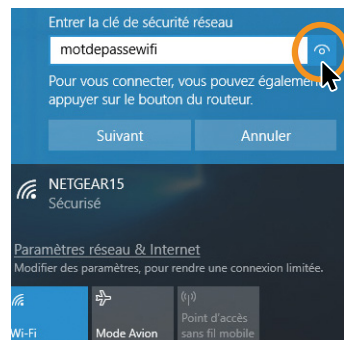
Entrer la clé de sécurité réseau

motdepassewifi

Pour vous connecter, vous pouvez égalemen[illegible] appuyer sur le bouton du routeur.

Suivant

Annuler

NETGEAR15
Sécurisé

Paramètres réseau & Internet
Modifier des paramètres, pour rendre une connexion limitée.

Wi-Fi

Mode Avion

Point d'accès sans fil mobile